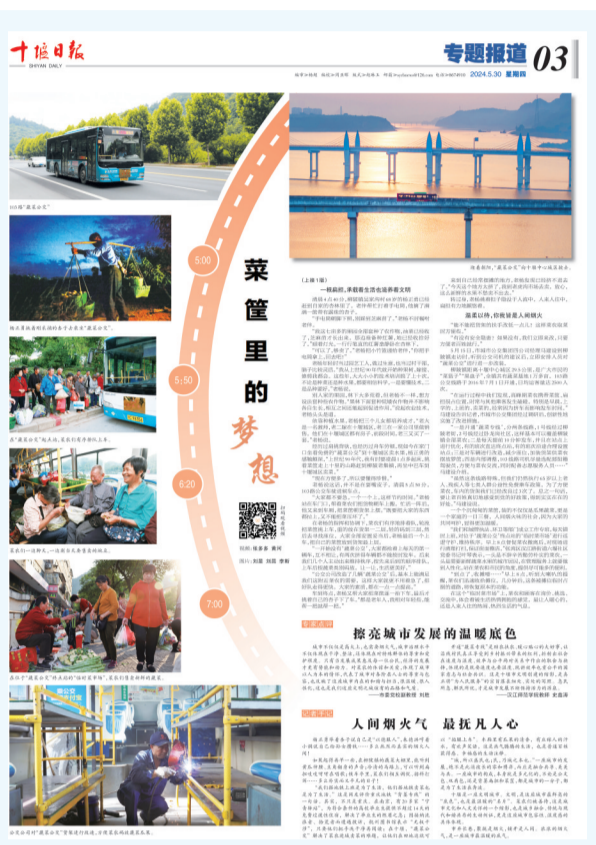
十堰日报 SHIYAN DAILY

专题报道 03

2024.5.30 星期四

菜篮里的梦想

5:00

5:50

6:20

7:00

行驶的"菜篮公交"

摘云菜场前的农妇手提"菜篮公交"。

菜篮公交车上菜农忙碌的身影。

菜农们一边聊天，一边数着收入。

菜农们在"菜篮公交"外出售的"菜篮子"。

公交公司对"菜篮公交"车辆进行保养，方便菜农出城菜进城。

清晨时分"菜篮公交"沿十堰车站驶入城区。

策划：张泰珍 秦川
文字：刘波 刘磊 谭菁

（上接1版）

一样高的，承载着生活也追养家文明

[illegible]

菜篮以外，给我更温人间烟火

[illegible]

擦亮城市发展的温暖底色

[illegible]

人间烟火气 最抚凡人心

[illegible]